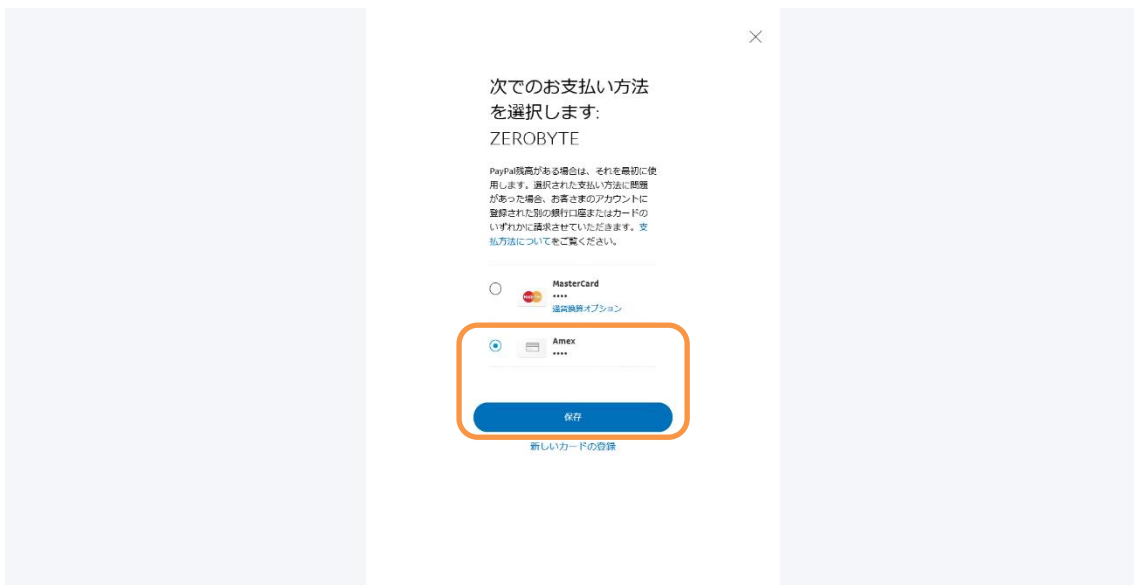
×

次でのお支払い方法を選択します:
ZEROBYTE

PayPal残高がある場合は、それを最初に使用します。選択された支払い方法に問題があった場合、お客さまのアカウントに登録された別の銀行口座またはカードのいずれかに請求させていただきます。支払方法についてをご覧ください。

MasterCard
••••
通貨換算オプション

Amex
••••

保存

新しいカードの登録